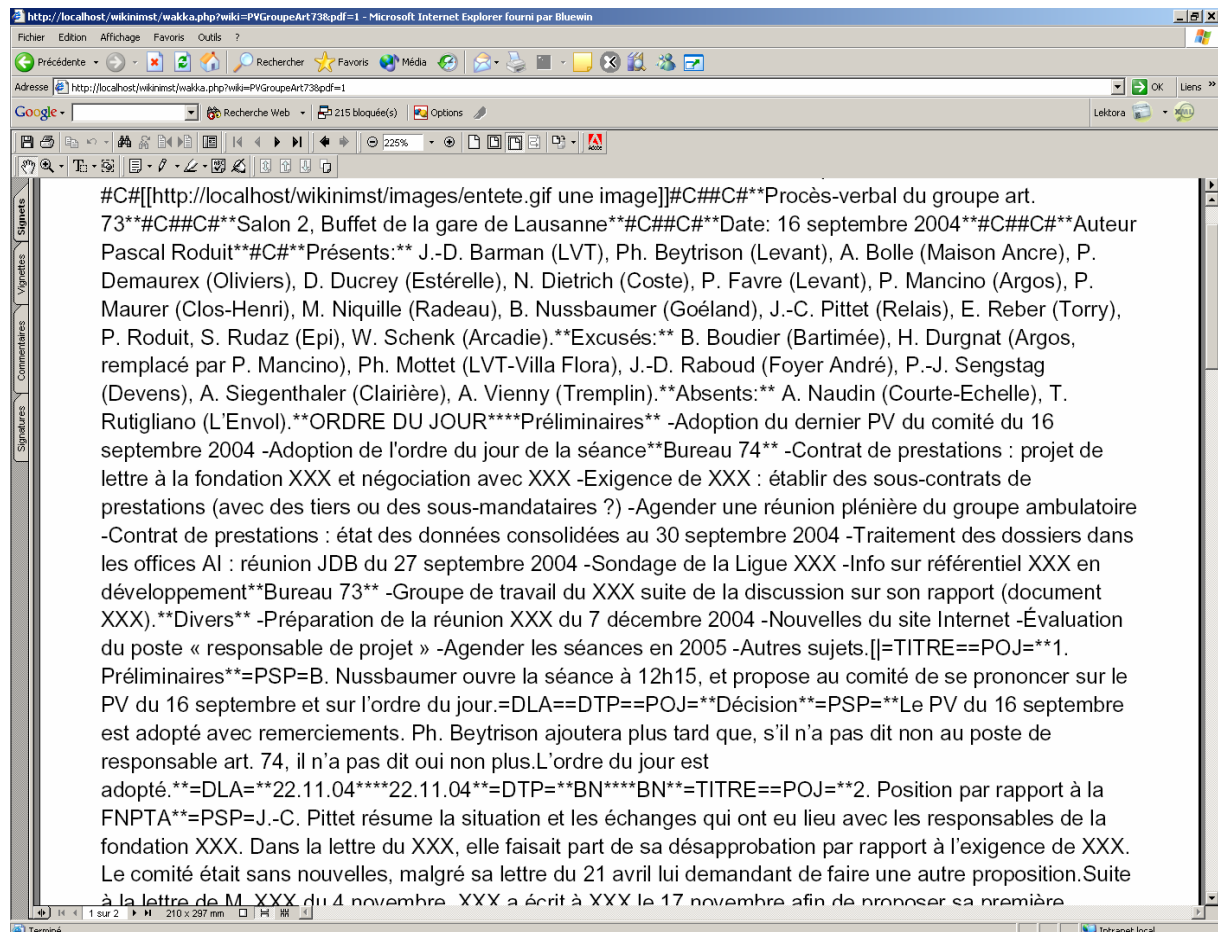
http://localhost/wikinimst/wakka.php?wiki=PVGroupeArt73&pdf=1 - Microsoft Internet Explorer fourni par Bluewin

Fichier Edition Affichage Favoris Outils ?

Précédente Rechercher Favoris Média

Adresse http://localhost/wikinimst/wakka.php?wiki=PVGroupeArt73&pdf=1 OK Liens

Google Recherche Web 215 bloqué(s) Options Lektora

225%

Signets Vignettes Commentaires Signatures

#C#[[http://localhost/wikinimst/images/entete.gif une image]]#C##C#**Procès-verbal du groupe art. 73**#C##C#**Salon 2, Buffet de la gare de Lausanne**#C##C#**Date: 16 septembre 2004**#C##C#**Auteur Pascal Roduit**#C#**Présents:** J.-D. Barman (LVT), Ph. Beytrison (Levant), A. Bolle (Maison Ancre), P. Demaurex (Oliviers), D. Ducrey (Estérelle), N. Dietrich (Coste), P. Favre (Levant), P. Mancino (Argos), P. Maurer (Clos-Henri), M. Niquille (Radeau), B. Nussbaumer (Goéland), J.-C. Pittet (Relais), E. Reber (Torry), P. Roduit, S. Rudaz (Epi), W. Schenk (Arcadie).**Excusés:** B. Boudier (Bartimée), H. Durgnat (Argos, remplacé par P. Mancino), Ph. Mottet (LVT-Villa Flora), J.-D. Raboud (Foyer André), P.-J. Sengstag (Devens), A. Siegenthaler (Clairière), A. Vienny (Tremplin).**Absents:** A. Naudin (Courte-Echelle), T. Rutigliano (L'Envol).**ORDRE DU JOUR****Préliminaires** -Adoption du dernier PV du comité du 16 septembre 2004 -Adoption de l'ordre du jour de la séance**Bureau 74** -Contrat de prestations : projet de lettre à la fondation XXX et négociation avec XXX -Exigence de XXX : établir des sous-contrats de prestations (avec des tiers ou des sous-mandataires ?) -Agender une réunion plénière du groupe ambulatoire -Contrat de prestations : état des données consolidées au 30 septembre 2004 -Traitement des dossiers dans les offices AI : réunion JDB du 27 septembre 2004 -Sondage de la Ligue XXX -Info sur référentiel XXX en développement**Bureau 73** -Groupe de travail du XXX suite de la discussion sur son rapport (document XXX).**Divers** -Préparation de la réunion XXX du 7 décembre 2004 -Nouvelles du site Internet -Évaluation du poste « responsable de projet » -Agender les séances en 2005 -Autres sujets.[|=TITRE==POJ=**1. Préliminaires**=PSP=B. Nussbaumer ouvre la séance à 12h15, et propose au comité de se prononcer sur le PV du 16 septembre et sur l'ordre du jour.=DLA==DTP==POJ=**Décision**=PSP=**Le PV du 16 septembre est adopté avec remerciements. Ph. Beytrison ajoutera plus tard que, s'il n'a pas dit non au poste de responsable art. 74, il n'a pas dit oui non plus.L'ordre du jour est adopté.**=DLA=**22.11.04****22.11.04**=DTP=**BN****BN**=TITRE==POJ=**2. Position par rapport à la FNPTA**=PSP=J.-C. Pittet résume la situation et les échanges qui ont eu lieu avec les responsables de la fondation XXX. Dans la lettre du XXX, elle faisait part de sa désapprobation par rapport à l'exigence de XXX. Le comité était sans nouvelles, malgré sa lettre du 21 avril lui demandant de faire une autre proposition.Suite à la lettre de M. XXX du 4 novembre, XXX a écrit à XXX le 17 novembre afin de proposer sa première

1 sur 2 210 x 297 mm

Terminé Intranet local